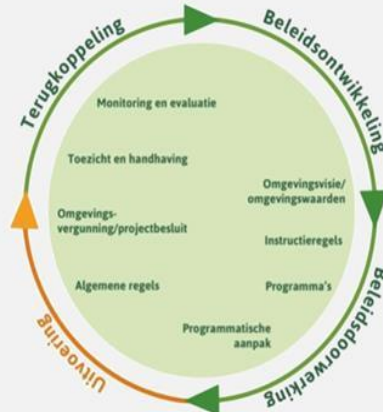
Terugkoppeling

Beleidsontwikkeling

Monitoring en evaluatie

Toezicht en handhaving

Omgevingsvisie/ omgevingswaarden

Omgevingsvergunning/projectbesluit

Instructieregels

Algemene regels

Programma's

Programmatische aanpak

Beleidsdoorwerking

Uitvoering